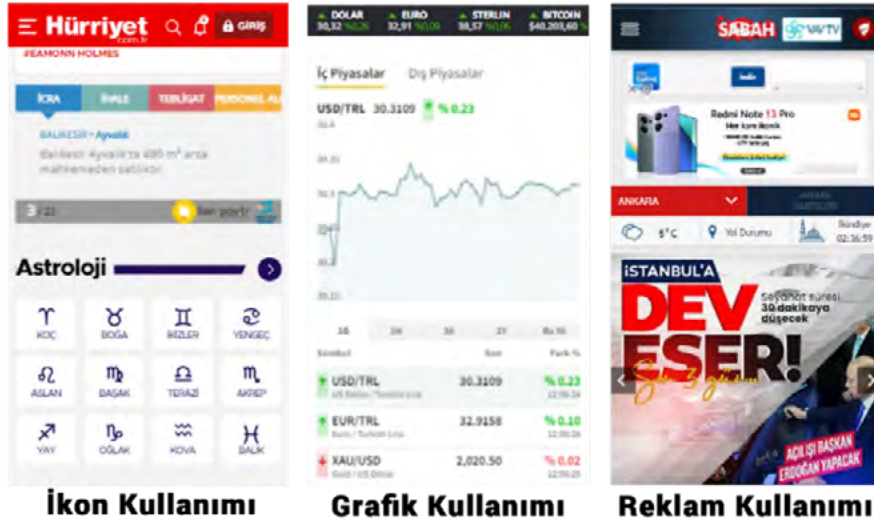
Hürriyet .com.tr GİRİŞ

#EAMONN HOLMES

İCRA İHALE TEBLİGAT PERSONEL AL

BALIKESİR • Ayvalık

Balıkesir Ayvalık'ta 480 m² arsa mahkemeden satılıktır

3 / 22

Astroloji

KOÇ BOĞA İKİZLER YENGEÇ ASLAN BAŞAK TERAZİ AKREP YAY OĞLAK KOVA BALIK

DOLAR 30,32 %0,26 EURO 32,91 %0,09 STERLIN 38,57 %0,06 BITCOIN $40.203,68

İç Piyasalar Dış Piyasalar

USD/TRL 30.3109 % 0.23

| 1G | 1H | 1A | 1Y | 5Y |
|---|---|---|---|---|

| Sembol | Son | Fark % |
|---|---|---|
| USD/TRL | 30.3109 | % 0.23 |
| EUR/TRL | 32.9158 | % 0.10 |
| XAU/USD | 2,020.50 | % 0.02 |

SABAH

Redmi Note 13 Pro

ANKARA

5°C Yol Durumu İkindiye 02:36:59

İSTANBUL'A DEV ESER!

Seyahat süresi 30 dakikaya düşecek

AÇILIŞI BAŞKAN ERDOĞAN YAPACAK

İkon Kullanımı

Grafik Kullanımı

Reklam Kullanımı